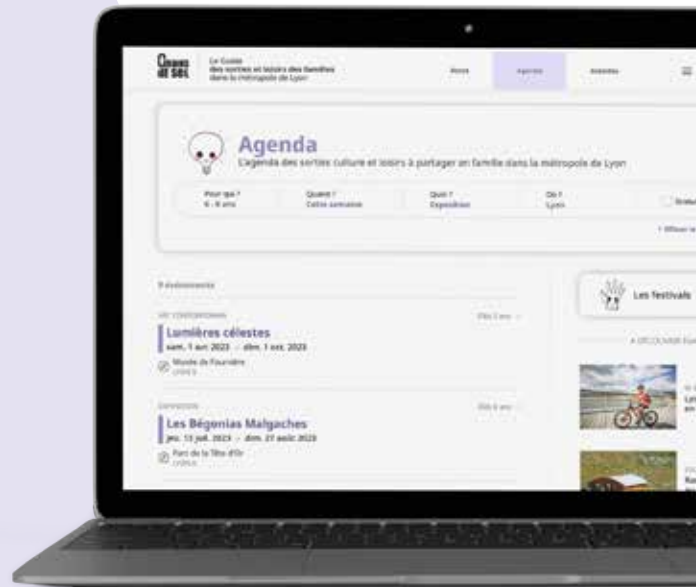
Grains de sel

Le Guide des sorties et loisirs des familles dans la métropole de Lyon

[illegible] Agenda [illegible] ☰

Agenda

L'agenda des sorties culture et loisirs à partager en famille dans la métropole de Lyon

Pour qui ?
6 - 8 ans

Quand ?
Cette semaine

Quoi ?
Exposition

Où ?
Lyon

Gratuit

+ Affiner la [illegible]

9 événements

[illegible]

Lumières célestes
sam. 1 avr. 2023 → dim. 1 oct. 2023

Musée de Fourvière
LYON 5

Dès 5 ans

EXPOSITION

Les Bégonias Malgaches
jeu. 13 juil. 2023 → dim. 27 août 2023

Parc de la Tête d'Or
LYON 6

Dès 6 ans

Les festivals

À DÉCOUVRIR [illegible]